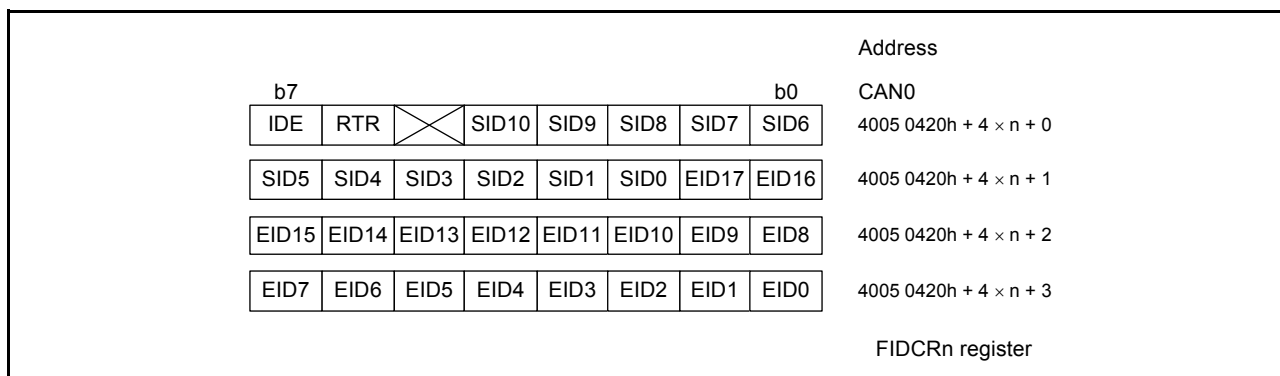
Address

b7 b0 CAN0

| IDE | RTR | | SID10 | SID9 | SID8 | SID7 | SID6 |
|---|---|---|---|---|---|---|---|

4005 0420h + 4 $\times$ n + 0

| SID5 | SID4 | SID3 | SID2 | SID1 | SID0 | EID17 | EID16 |
|---|---|---|---|---|---|---|---|

4005 0420h + 4 $\times$ n + 1

| EID15 | EID14 | EID13 | EID12 | EID11 | EID10 | EID9 | EID8 |
|---|---|---|---|---|---|---|---|

4005 0420h + 4 $\times$ n + 2

| EID7 | EID6 | EID5 | EID4 | EID3 | EID2 | EID1 | EID0 |
|---|---|---|---|---|---|---|---|

4005 0420h + 4 $\times$ n + 3

FIDCRn register